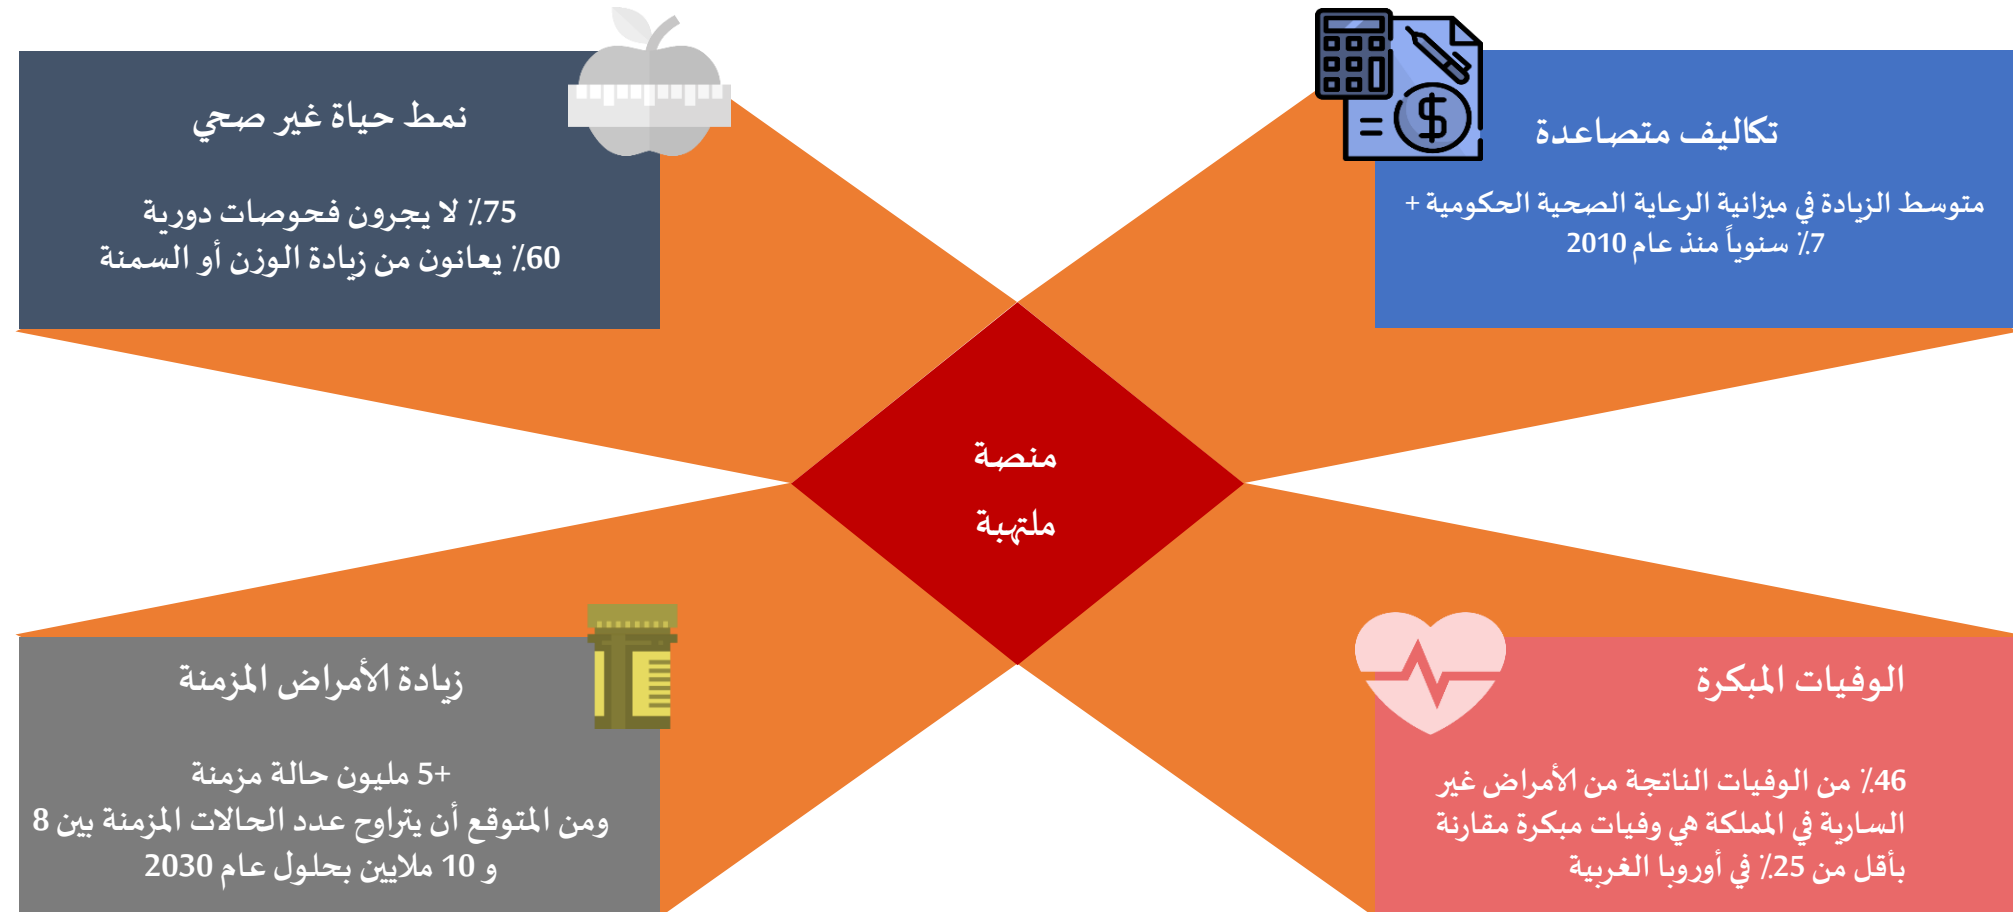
نمط حياة غير صحي

75٪ لا يجرون فحوصات دورية
60٪ يعانون من زيادة الوزن أو السمنة

تكاليف متصاعدة

متوسط الزيادة في ميزانية الرعاية الصحية الحكومية + 7٪ سنوياً منذ عام 2010

منصة ملتهبة

زيادة الأمراض المزمنة

+5 مليون حالة مزمنة
ومن المتوقع أن يتراوح عدد الحالات المزمنة بين 8 و 10 ملايين بحلول عام 2030

الوفيات المبكرة

46٪ من الوفيات الناتجة من الأمراض غير السارية في المملكة هي وفيات مبكرة مقارنة بأقل من 25٪ في أوروبا الغربية